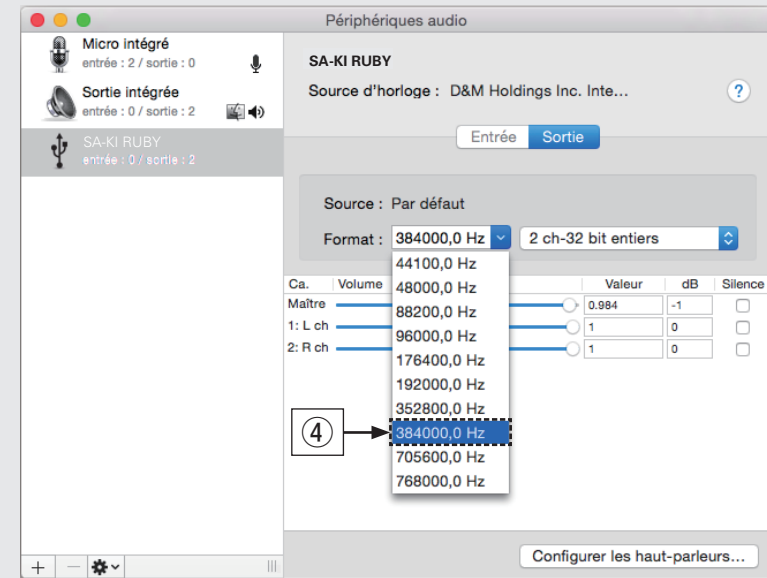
Périphériques audio

Micro intégré
entrée : 2 / sortie : 0

Sortie intégrée
entrée : 0 / sortie : 2

SA-KI RUBY
entrée : 0 / sortie : 2

SA-KI RUBY
Source d'horloge : D&M Holdings Inc. Inte...
?

Entrée Sortie

Source : Par défaut
Format : 384000,0 Hz 2 ch-32 bit entiers

| Ca. | Volume | Valeur | dB | Silence |
|---|---|---|---|---|
| Maître | | 0.984 | -1 | |
| 1: L ch | | 1 | 0 | |
| 2: R ch | | 1 | 0 | |

44100,0 Hz
48000,0 Hz
88200,0 Hz
96000,0 Hz
176400,0 Hz
192000,0 Hz
352800,0 Hz
④ 384000,0 Hz
705600,0 Hz
768000,0 Hz

Configurer les haut-parleurs...

+ −